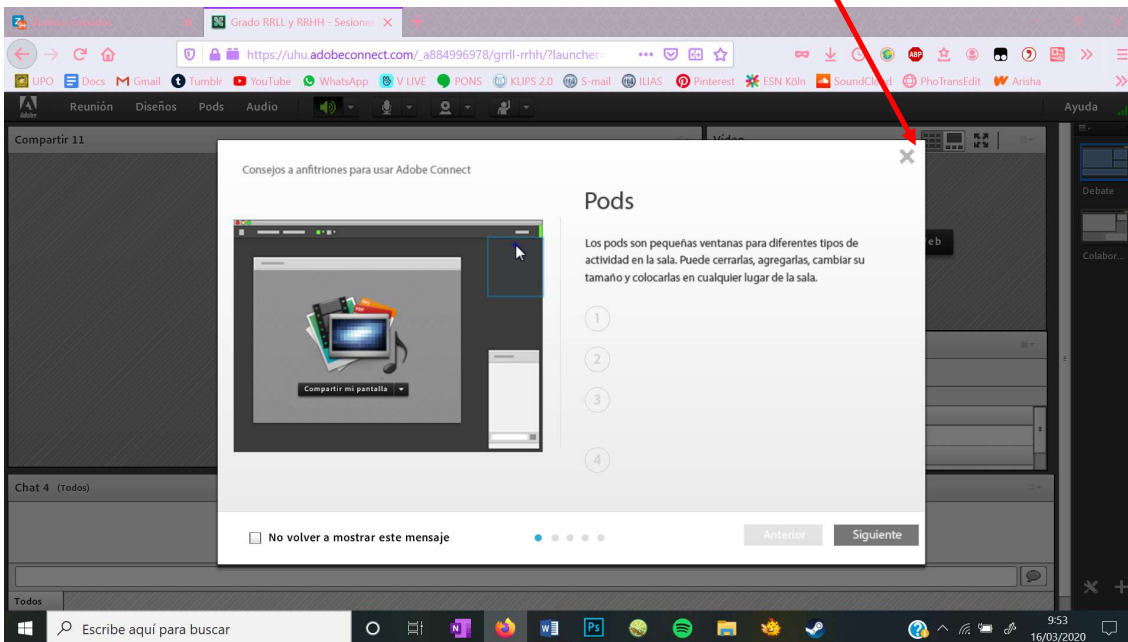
Grado RRLL y RRHH - Sesiones

https://uhu.adobeconnect.com/_a884996978/grrll-rrhh/?launcher=

UPO Docs Gmail Tumblr YouTube WhatsApp V LIVE PONS KLIPS 2.0 S-mail ILIAS Pinterest ESN Köln SoundCloud PhoTransEdit Arisha

Reunión Diseños Pods Audio

Ayuda

Compartir 11

Video

Debate

Colabor...

Consejos a anfitriones para usar Adobe Connect

Compartir mi pantalla

Pods

Los pods son pequeñas ventanas para diferentes tipos de actividad en la sala. Puede cerrarlas, agregarlas, cambiar su tamaño y colocarlas en cualquier lugar de la sala.

1

2

3

4

No volver a mostrar este mensaje

Anterior

Siguiente

Chat 4 (Todos)

Todos

Escribe aquí para buscar

9:53
16/03/2020